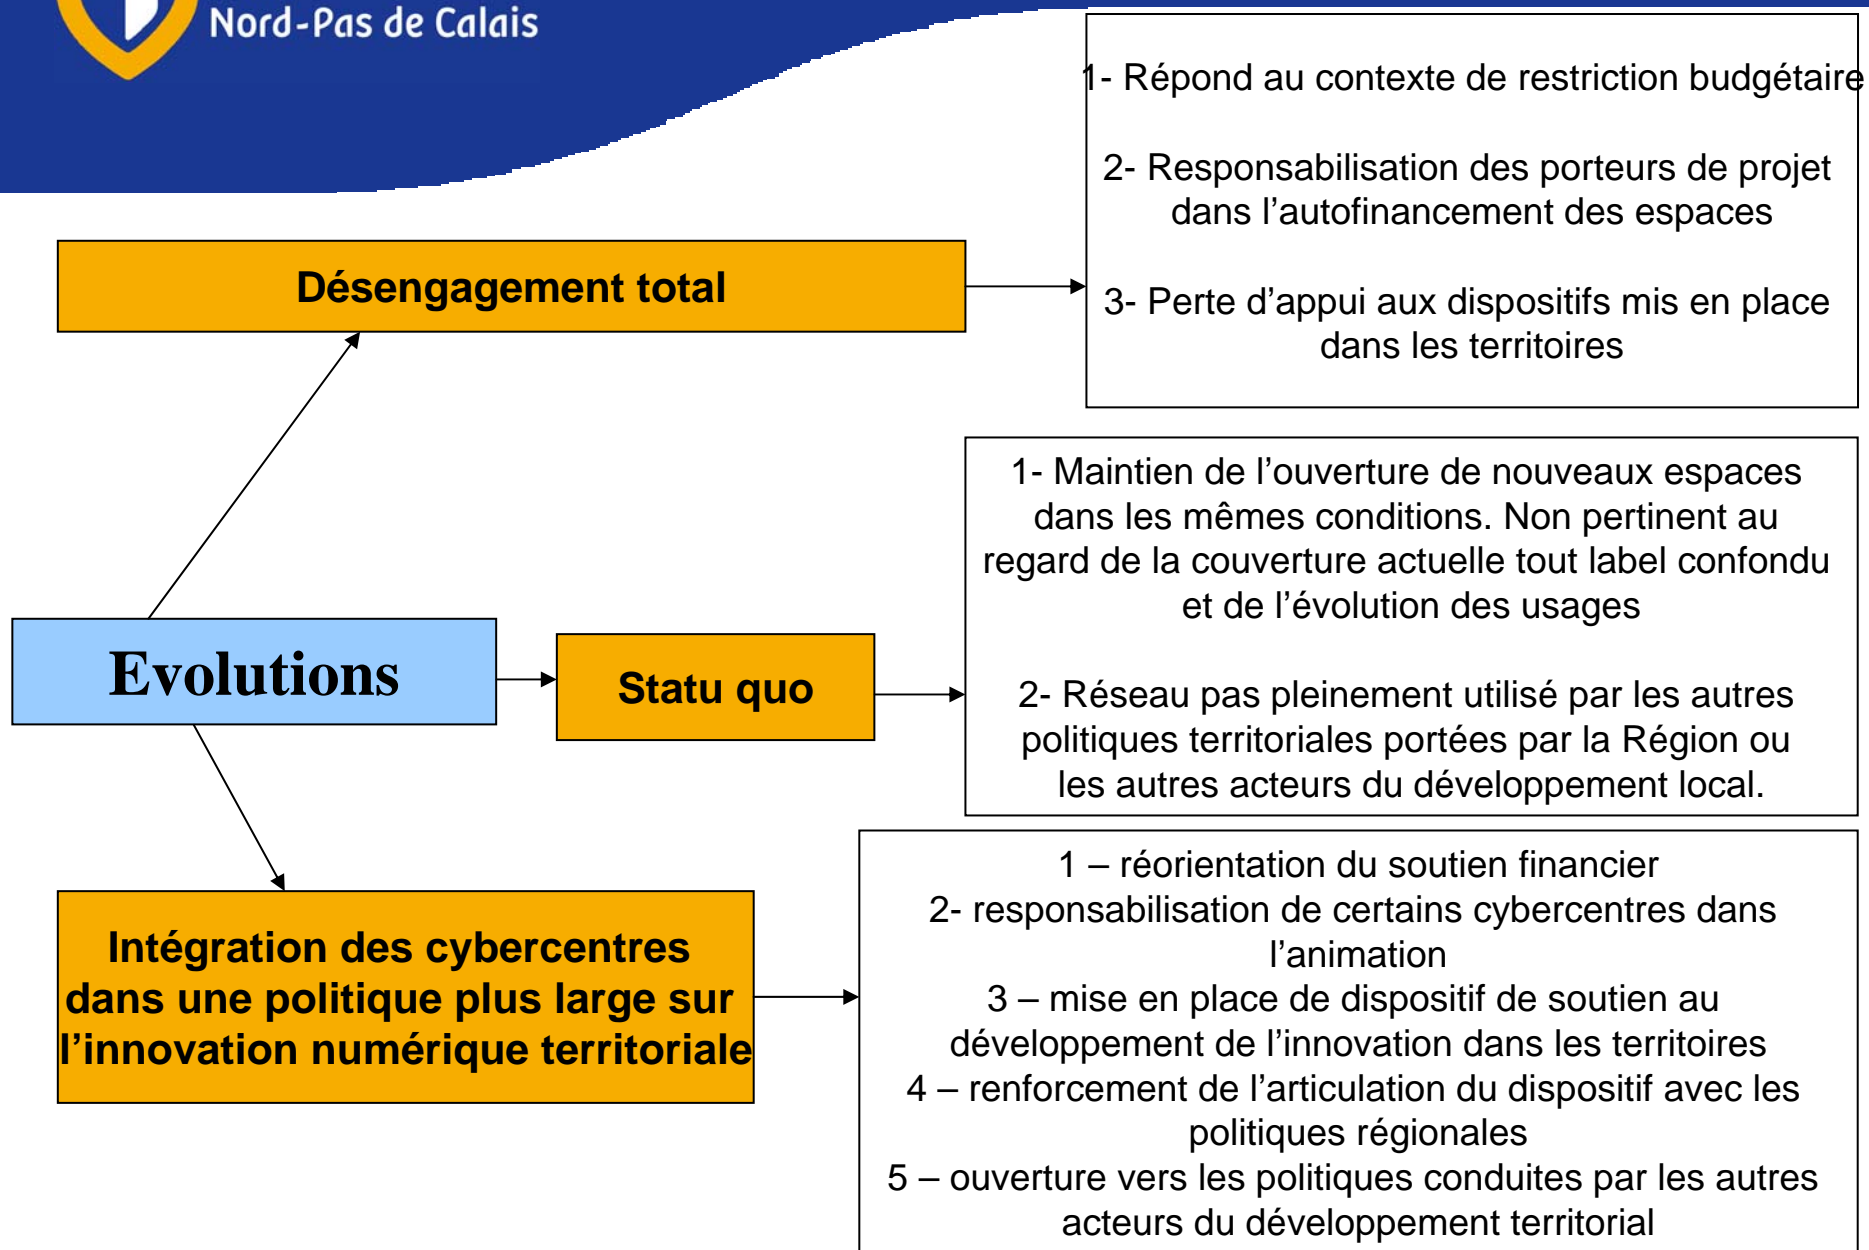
Nord-Pas de Calais

Evolutions

Désengagement total

1- Répond au contexte de restriction budgétaire

2- Responsabilisation des porteurs de projet dans l'autofinancement des espaces

3- Perte d'appui aux dispositifs mis en place dans les territoires

Statu quo

1- Maintien de l'ouverture de nouveaux espaces dans les mêmes conditions. Non pertinent au regard de la couverture actuelle tout label confondu et de l'évolution des usages

2- Réseau pas pleinement utilisé par les autres politiques territoriales portées par la Région ou les autres acteurs du développement local.

Intégration des cybercentres dans une politique plus large sur l'innovation numérique territoriale

1 – réorientation du soutien financier
2- responsabilisation de certains cybercentres dans l'animation
3 – mise en place de dispositif de soutien au développement de l'innovation dans les territoires
4 – renforcement de l'articulation du dispositif avec les politiques régionales
5 – ouverture vers les politiques conduites par les autres acteurs du développement territorial